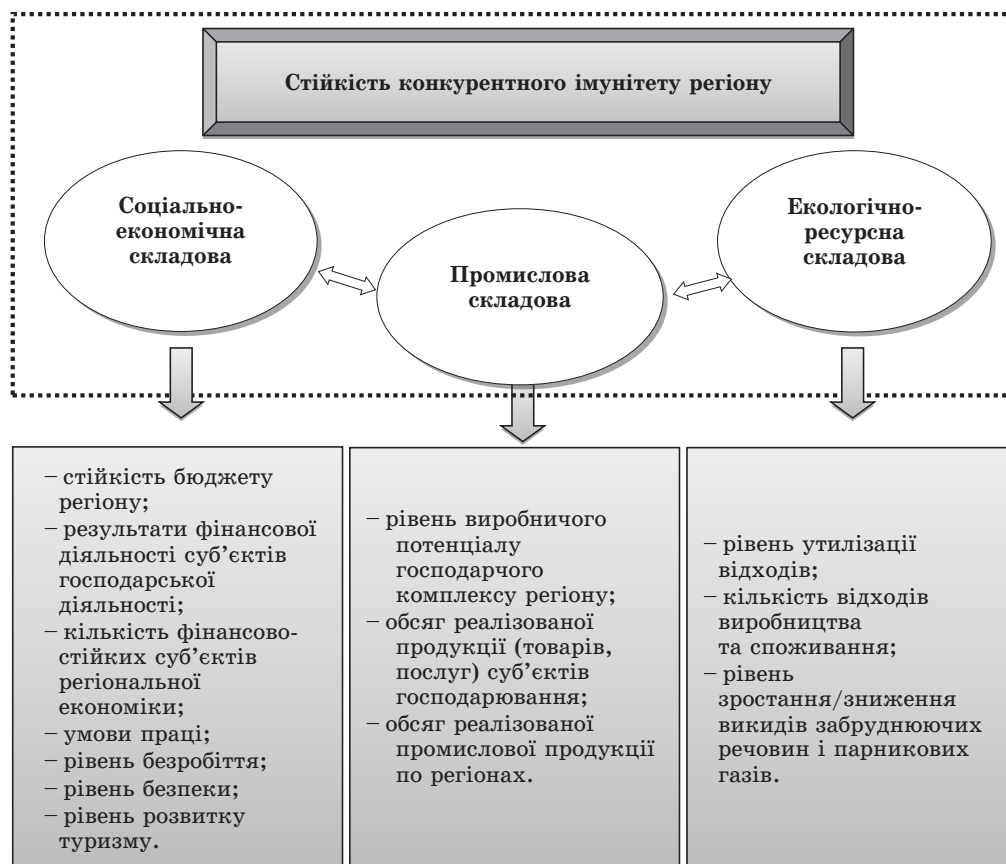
Стійкість конкурентного імунітету регіону

Соціально-економічна складова

Промислова складова

Екологічно-ресурсна складова

– стійкість бюджету регіону;
– результати фінансової діяльності суб'єктів господарської діяльності;
– кількість фінансово-стійких суб'єктів регіональної економіки;
– умови праці;
– рівень безробіття;
– рівень безпеки;
– рівень розвитку туризму.

– рівень виробничого потенціалу господарчого комплексу регіону;
– обсяг реалізованої продукції (товарів, послуг) суб'єктів господарювання;
– обсяг реалізованої промислової продукції по регіонах.

– рівень утилізації відходів;
– кількість відходів виробництва та споживання;
– рівень зростання/зниження викидів забруднюючих речовин і парникових газів.